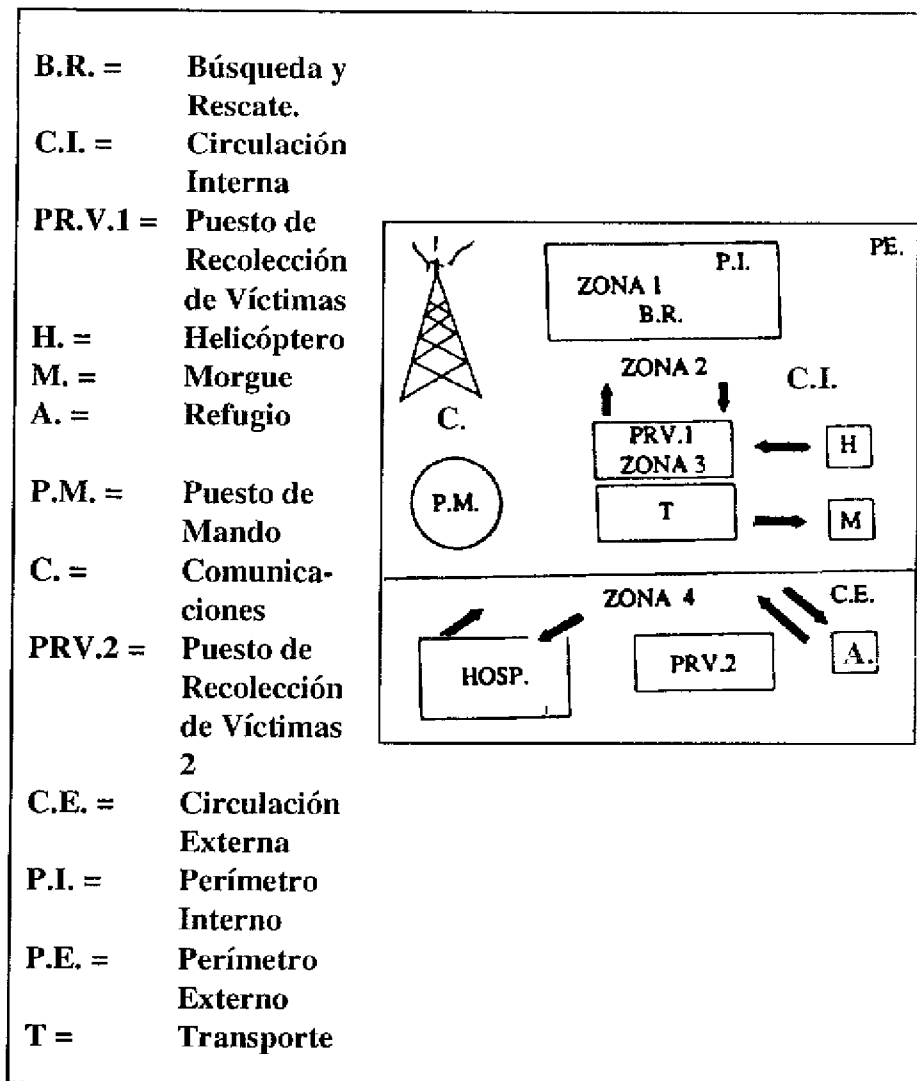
B.R. = Búsqueda y Rescate.
C.I. = Circulación Interna
PR.V.1 = Puesto de Recolección de Víctimas
H. = Helicóptero
M. = Morgue
A. = Refugio

P.M. = Puesto de Mando
C. = Comunicaciones
PRV.2 = Puesto de Recolección de Víctimas 2
C.E. = Circulación Externa
P.I. = Perímetro Interno
P.E. = Perímetro Externo
T = Transporte

PE.
P.I.
ZONA 1
B.R.
ZONA 2
C.I.
C.
PRV.1
ZONA 3
H
P.M.
T
M
ZONA 4
C.E.
HOSP.
PRV.2
A.